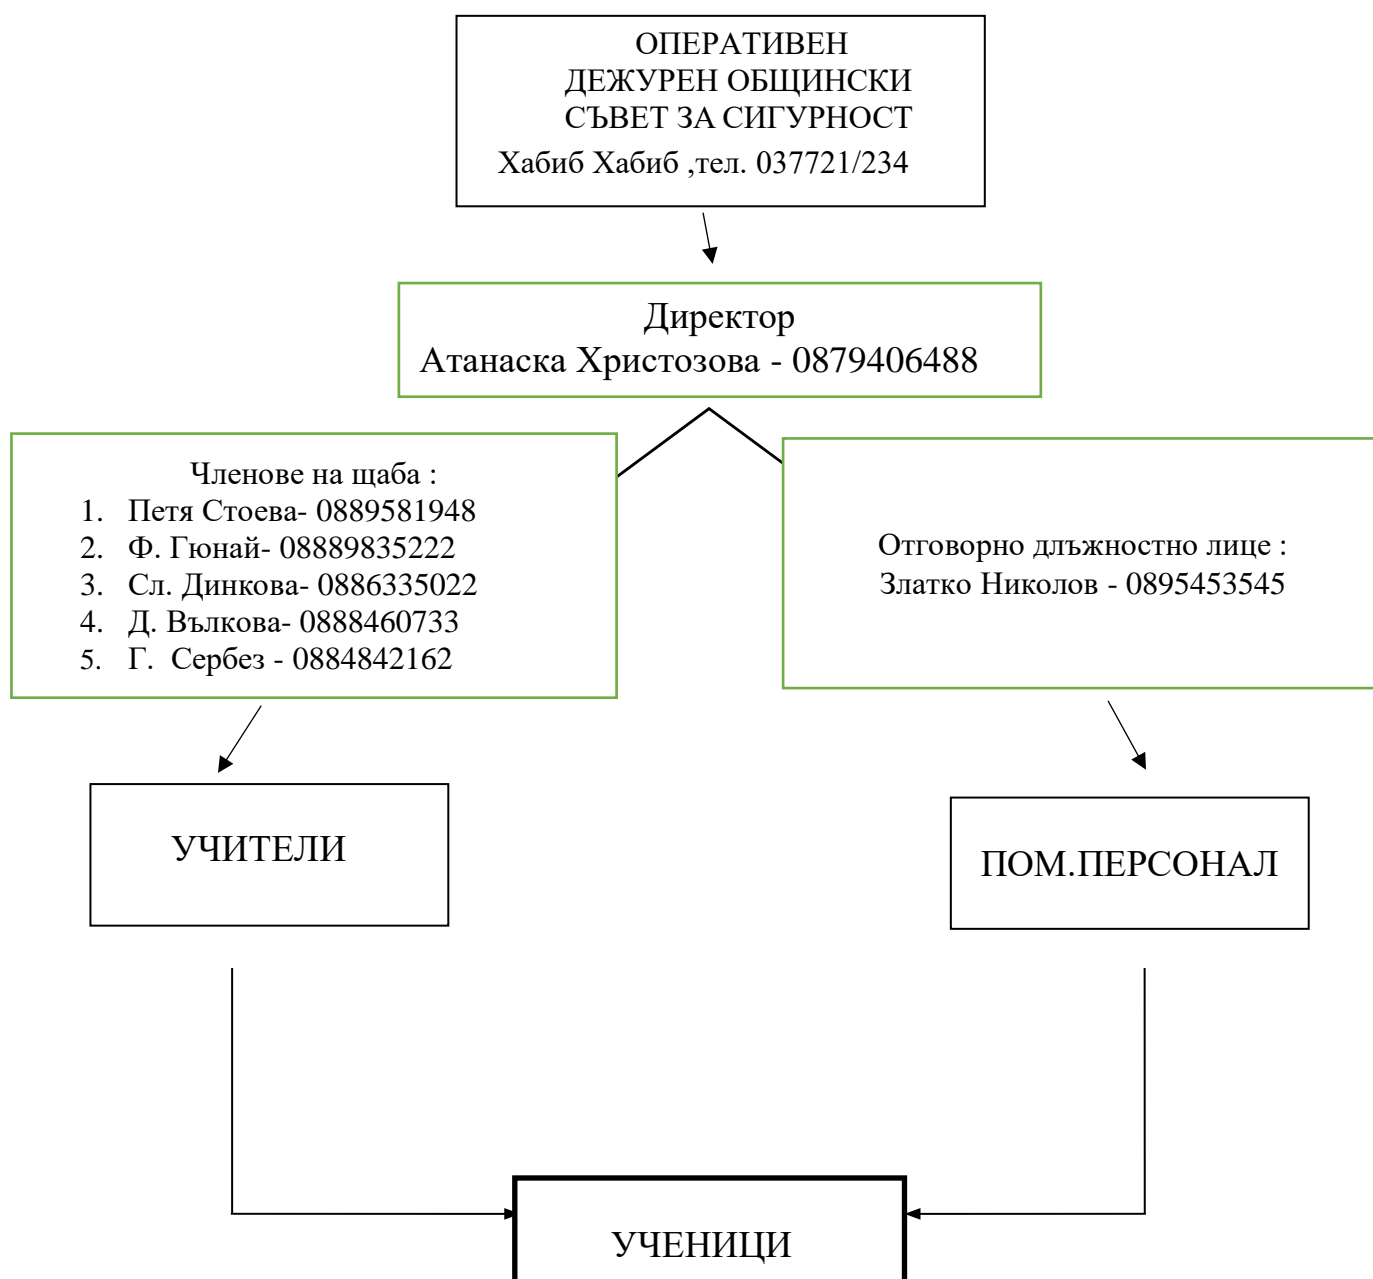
ОПЕРАТИВЕН
ДЕЖУРЕН ОБЩИНСКИ
СЪВЕТ ЗА СИГУРНОСТ
Хабиб Хабиб ,тел. 037721/234

Директор
Атанаска Христозова - 0879406488

Членове на щаба :
1. Петя Стоева- 0889581948
2. Ф. Гюнай- 08889835222
3. Сл. Динкова- 0886335022
4. Д. Вълкова- 0888460733
5. Г. Сербез - 0884842162

Отговорно длъжностно лице :
Златко Николов - 0895453545

УЧИТЕЛИ

ПОМ.ПЕРСОНАЛ

УЧЕНИЦИ